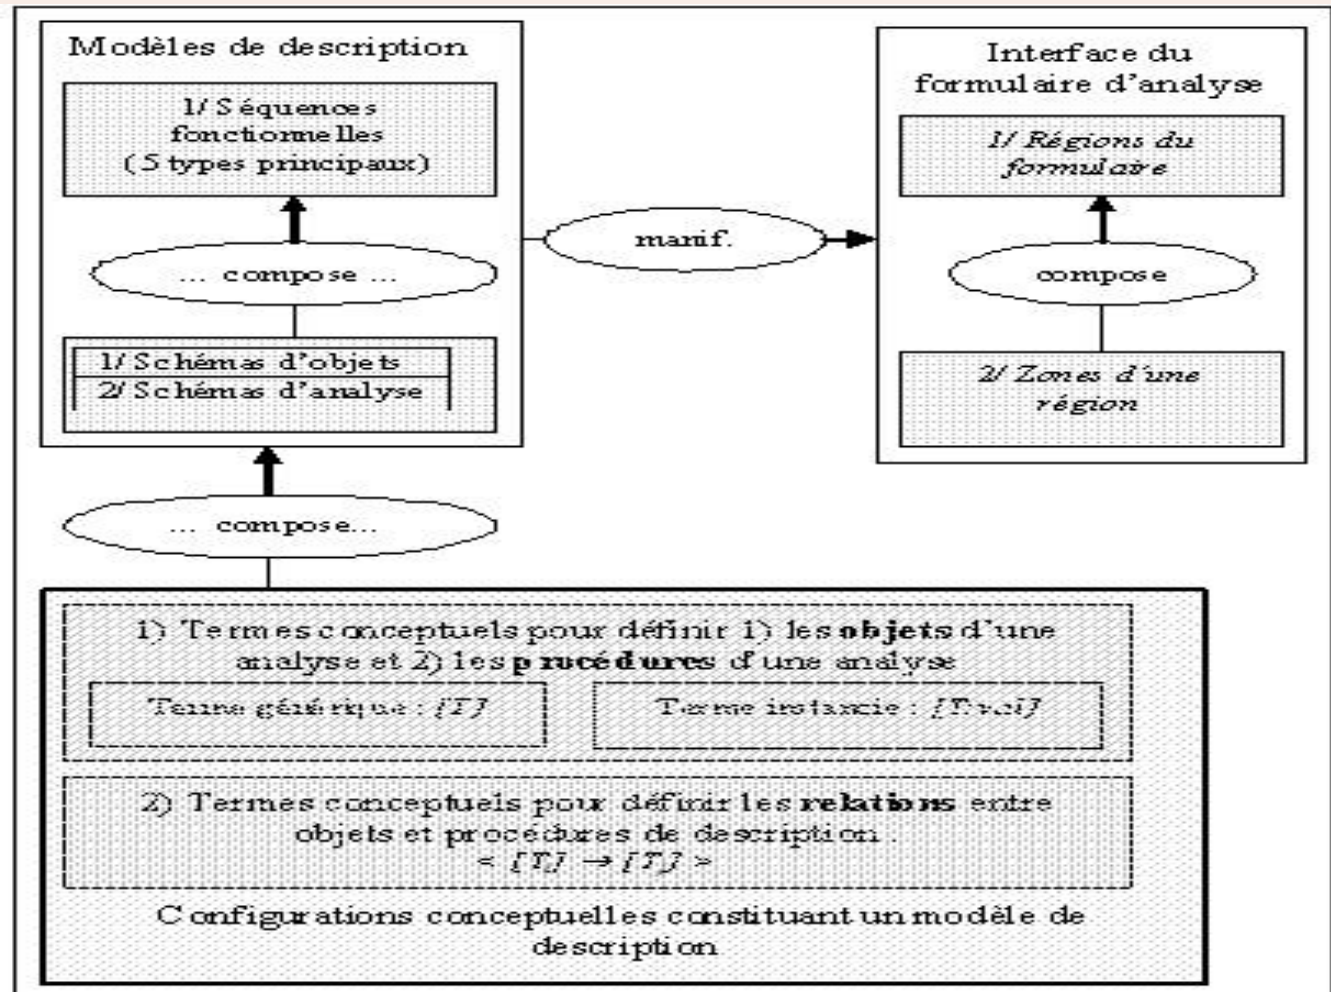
Modèles de description

1/ Séquences fonctionnelles (5 types principaux)

... compose ...

1/ Schémas d'objets
2/ Schémas d'analyse

manif.

Interface du formulaire d'analyse

1/ Régions du formulaire

compose

2/ Zones d'une région

... compose...

1) Termes conceptuels pour définir 1) les **objets** d'une analyse et 2) les **procédures** d'une analyse

Terme générique : *[T]*

Terme instancié : *[T:val]*

2) Termes conceptuels pour définir les **relations** entre objets et procédures de description.
$< [T] \rightarrow [T] >$

Configurations conceptuelles constituant un modèle de description